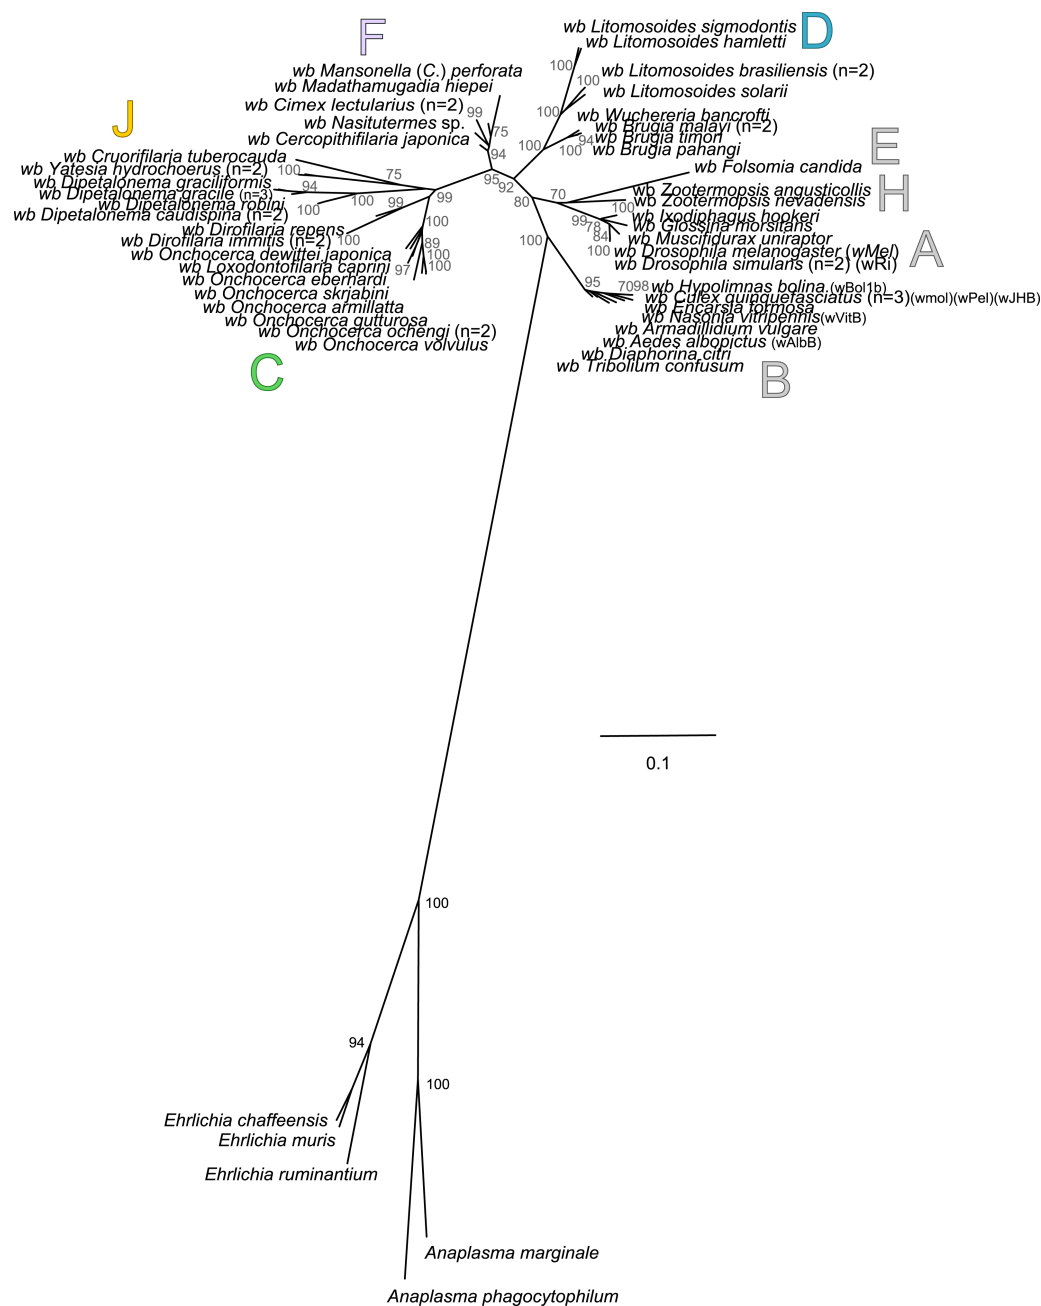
F
wb Mansonella (C.) perforata
wb Madathamugadia hiepei
wb Cimex lectularius (n=2)
wb Nasitutermes sp.
wb Cercopithifilaria japonica
99
75
94

J
wb Cruorifilaria tuberocauda
wb Yatesia hydrochoerus (n=2)
wb Dipetalonema graciliformis
wb Dipetalonema gracile (n=3)
wb Dipetalonema robini
wb Dipetalonema caudispina (n=2)
wb Dirofilaria repens
wb Dirofilaria immitis (n=2)
wb Onchocerca dewittei japonica
wb Loxodontofilaria caprini
wb Onchocerca eberhardi
wb Onchocerca skrjabini
wb Onchocerca armillatta
wb Onchocerca gutturosa
wb Onchocerca ochengi (n=2)
wb Onchocerca volvulus
100
75
94
100
100
99
99
100
100
89
100
100
97
95
92
C

D
wb Litomosoides sigmodontis
wb Litomosoides hamletti
wb Litomosoides brasiliensis (n=2)
wb Litomosoides solarii
wb Wuchereria bancrofti
wb Brugia malayi (n=2)
wb Brugia timori
wb Brugia pahangi
100
100
100
100
94
100

E
wb Folsomia candida
H
wb Zootermopsis angusticollis
wb Zootermopsis nevadensis
wb Ixodiphagus hookeri
wb Glossina morsitans
wb Muscidifurax uniraptor
wb Drosophila melanogaster (wMel)
wb Drosophila simulans (n=2) (wRi)
A
70
80
100
99
78
84
100
100
wb Hypolimnas bolina (wBol1b)
wb Culex quinquefasciatus (n=3)(wmol)(wPel)(wJHB)
wb Encarsia formosa
wb Nasonia vitripennis(wVitB)
wb Armadillidium vulgare
wb Aedes albopictus (wAlbB)
wb Diaphorina citri
wb Tribolium confusum
95
70
98
B

0.1

100
94
100
Ehrlichia chaffeensis
Ehrlichia muris
Ehrlichia ruminantium
Anaplasma marginale
Anaplasma phagocytophilum